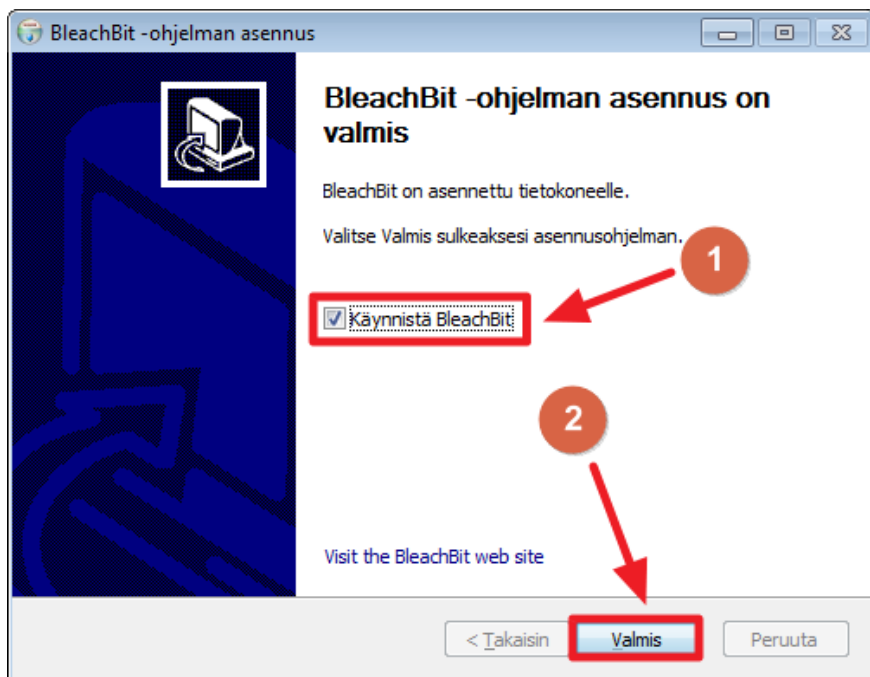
BleachBit -ohjelman asennus

BleachBit -ohjelman asennus on valmis

BleachBit on asennettu tietokoneelle.

Valitse Valmis sulkeaksesi asennusohjelman.

1

Käynnistä BleachBit

2

Visit the BleachBit web site

< Takaisin

Valmis

Peruuta